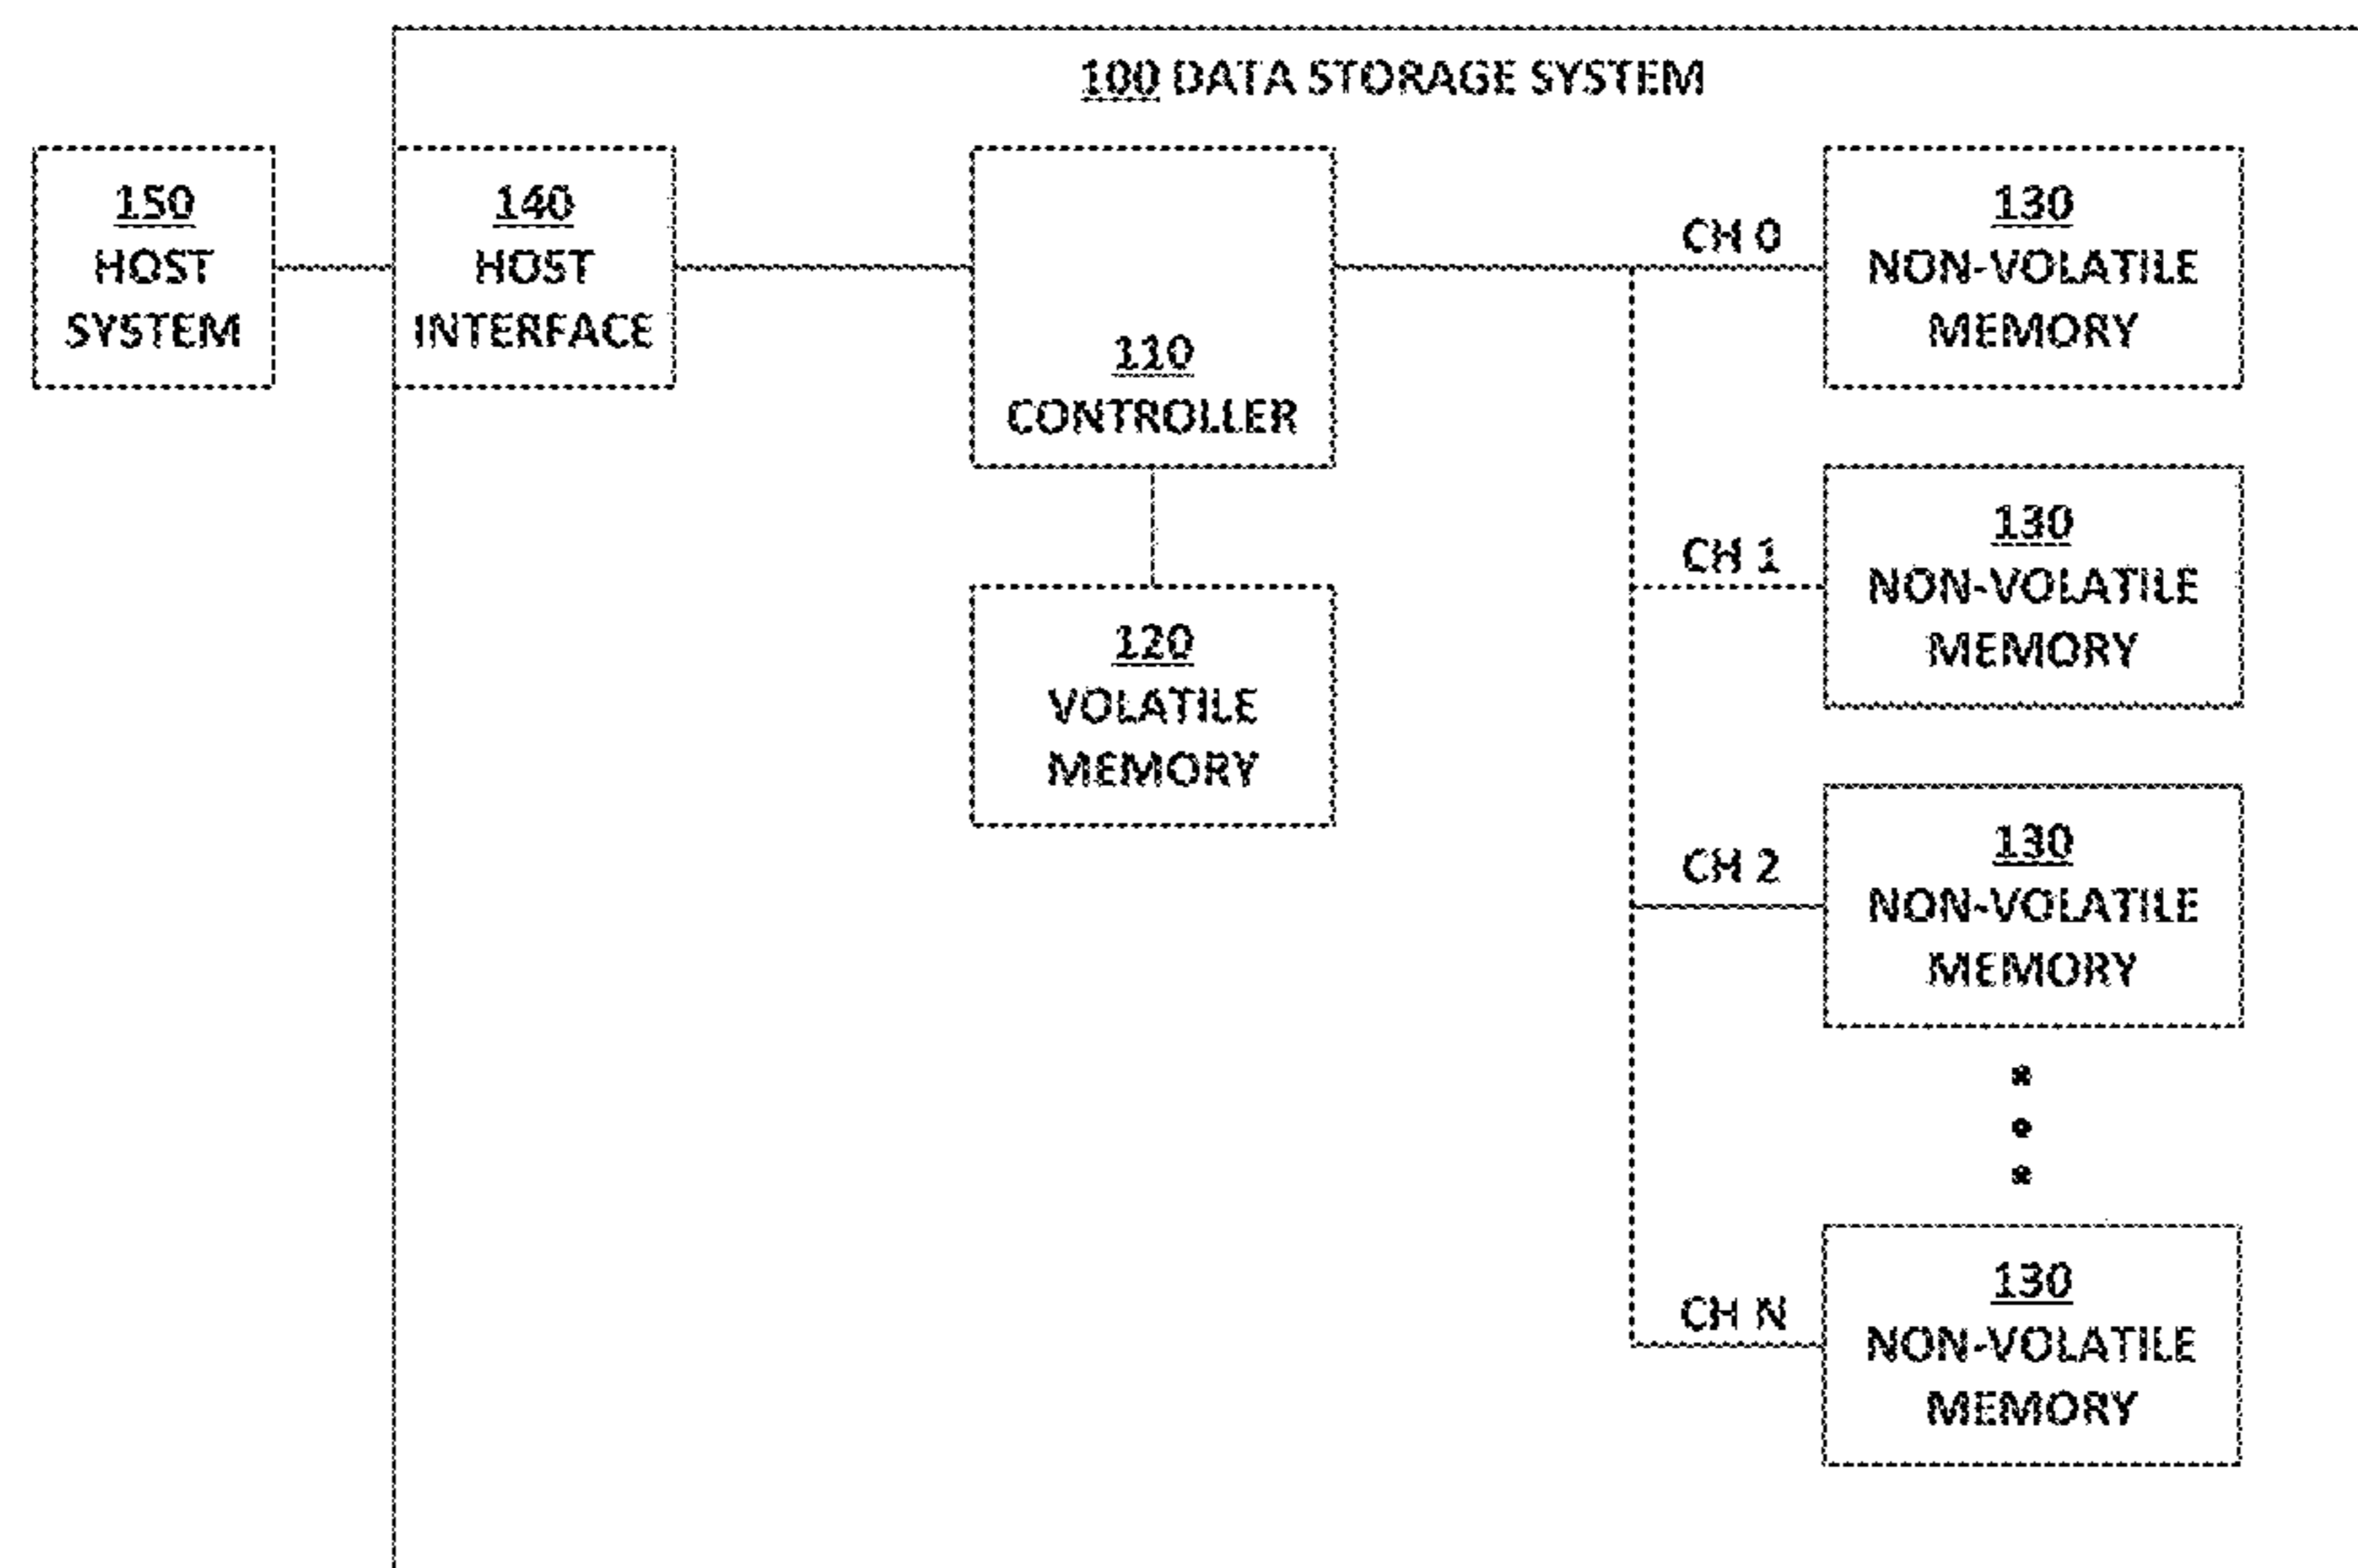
100 DATA STORAGE SYSTEM

150
HOST
SYSTEM

140
HOST
INTERFACE

110
CONTROLLER

120
VOLATILE
MEMORY

CH 0

130
NON-VOLATILE
MEMORY

CH 1

130
NON-VOLATILE
MEMORY

CH 2

130
NON-VOLATILE
MEMORY

CH N

130
NON-VOLATILE
MEMORY